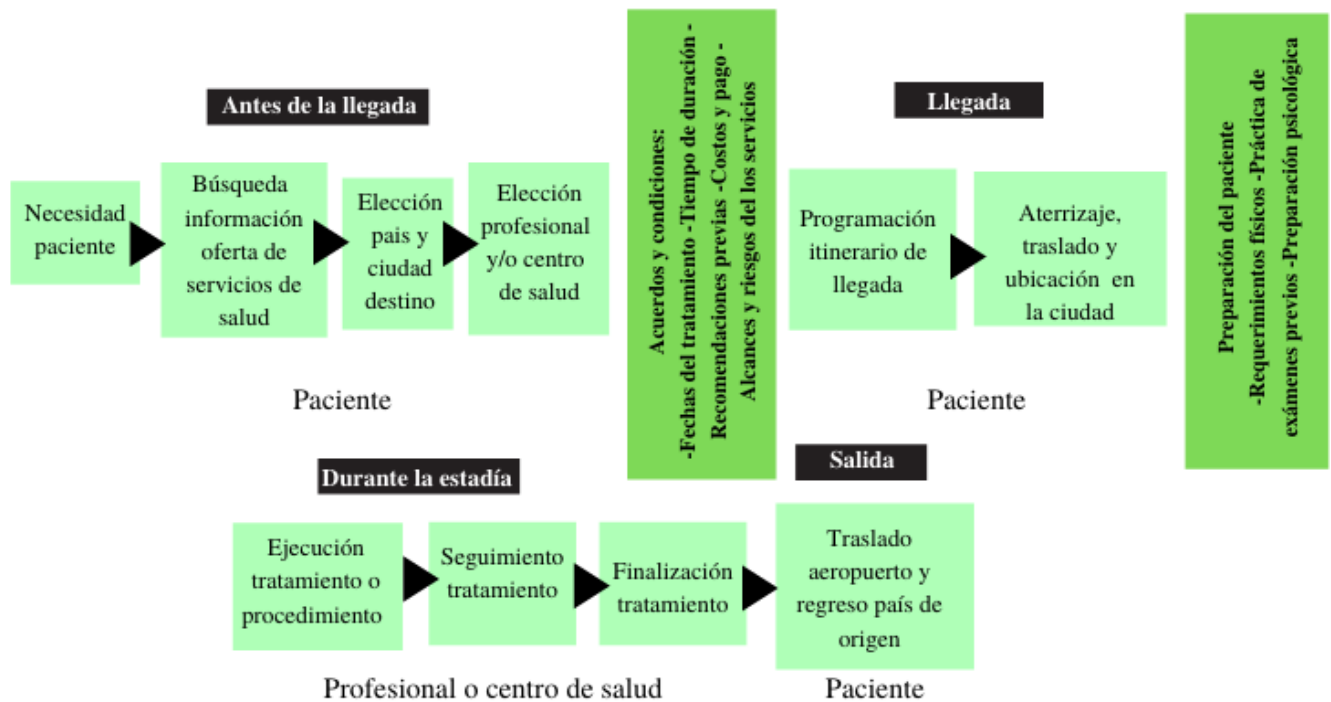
Antes de la llegada

Necesidad paciente

Búsqueda información oferta de servicios de salud

Elección pais y ciudad destino

Elección profesional y/o centro de salud

Paciente

Acuerdos y condiciones:
-Fechas del tratamiento -Tiempo de duración -Recomendaciones previas -Costos y pago -Alcances y riesgos del los servicios

Llegada

Programación itinerario de llegada

Aterrizaje, traslado y ubicación en la ciudad

Paciente

Preparación del paciente
-Requerimientos físicos -Práctica de exámenes previos -Preparación psicológica

Durante la estadía

Ejecución tratamiento o procedimiento

Seguimiento tratamiento

Finalización tratamiento

Profesional o centro de salud

Salida

Traslado aeropuerto y regreso país de origen

Paciente